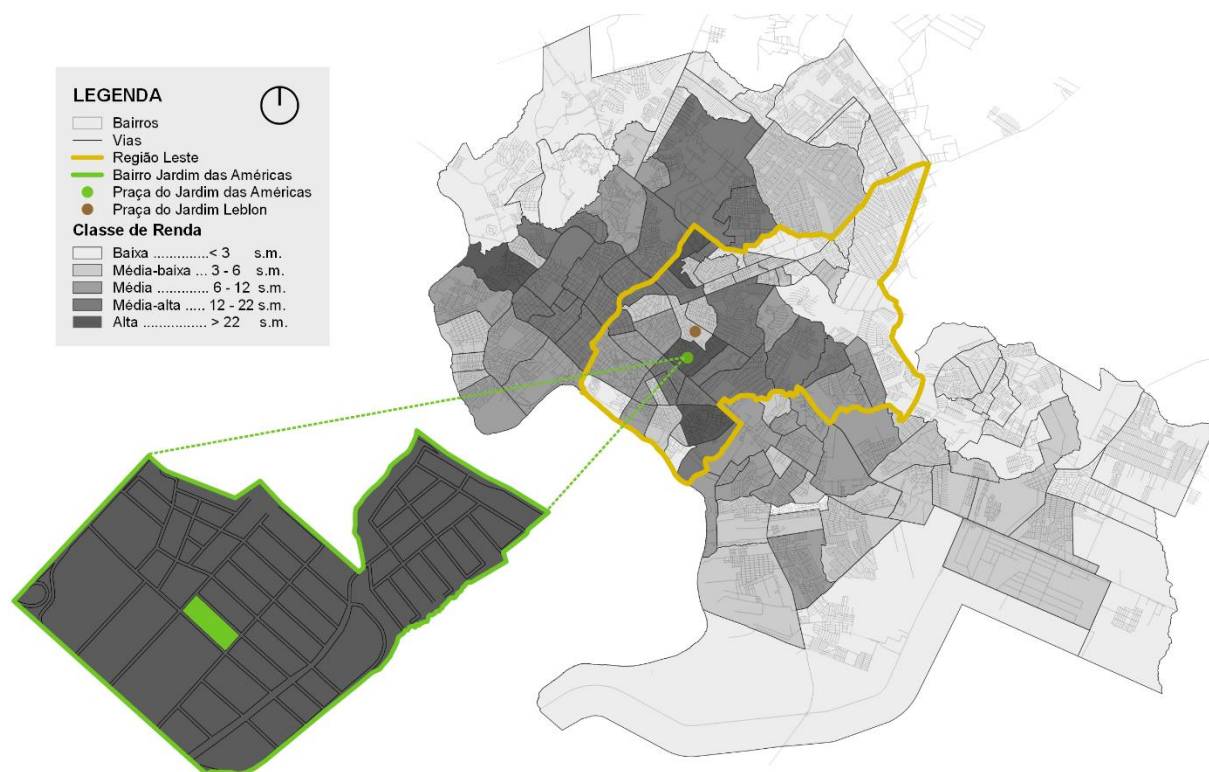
LEGENDA

Bairros
Vias
Região Leste
Bairro Jardim das Américas
Praça do Jardim das Américas
Praça do Jardim Leblon

Classe de Renda

Baixa .............< 3 s.m.
Média-baixa ... 3 - 6 s.m.
Média ............ 6 - 12 s.m.
Média-alta ..... 12 - 22 s.m.
Alta ............... > 22 s.m.